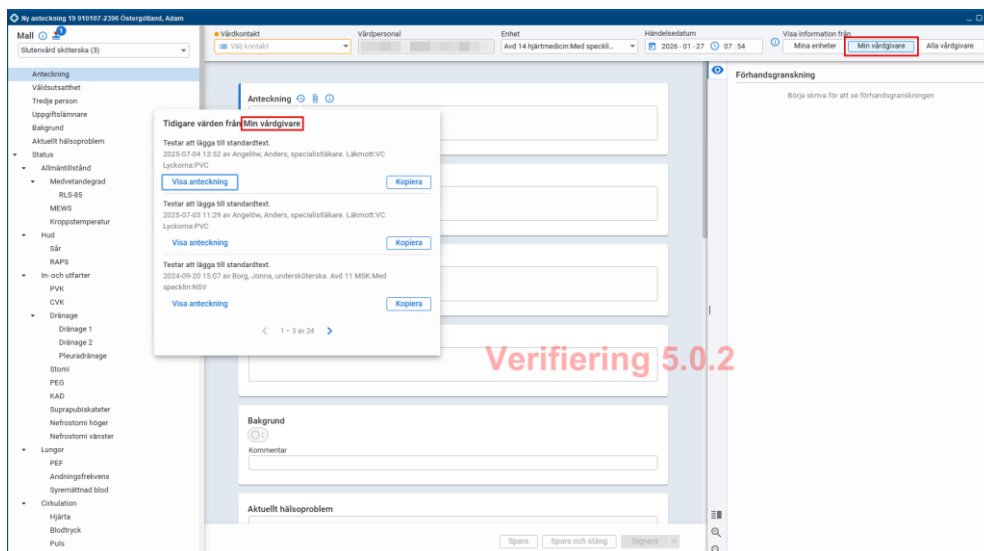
Ny anteckning 19 910107-2396 Östergötland, Adam

Mall 1
Slutenvård sköterska (3)

Vårdkontakt
Välj kontakt

Vårdpersonal

Enhet
Avd 14 hjärtmedicin:Med speckli...

Händelsedatum
2026-01-27 07:54

Visa information från
Mina enheter
Min vårdgivare
Alla vårdgivare

Anteckning
Våldsutsatthet
Tredje person
Uppgiftslämnare
Bakgrund
Aktuellt hälsoproblem
Status
Allmäntillstånd
Medvetandegrad
RLS-85
MEWS
Kroppstemperatur
Hud
Sår
RAPS
In- och utfarter
PVK
CVK
Dränage
Dränage 1
Dränage 2
Pleuradränage
Stomi
PEG
KAD
Suprapubiskateter
Nefrostomi höger
Nefrostomi vänster
Lungor
PEF
Andningsfrekvens
Syremättnad blod
Cirkulation
Hjärta
Blodtryck
Puls

Anteckning

Tidigare värden från Min vårdgivare

Testar att lägga till standardtext.
2025-07-04 13:52 av Angelöw, Anders, specialistläkare. Läkmott:VC Lyckorna:PVC
Visa anteckning
Kopiera

Testar att lägga till standardtext.
2025-07-03 11:29 av Angelöw, Anders, specialistläkare. Läkmott:VC Lyckorna:PVC
Visa anteckning
Kopiera

Testar att lägga till standardtext.
2024-09-20 15:07 av Borg, Jonna, undersköterska. Avd 11 MSK:Med specklin:NSV
Visa anteckning
Kopiera

1 – 3 av 24

Verifiering 5.0.2

Bakgrund
Kommentar

Aktuellt hälsoproblem

Spara
Spara och stäng
Signera

Förhandsgranskning
Börja skriva för att se förhandsgranskningen